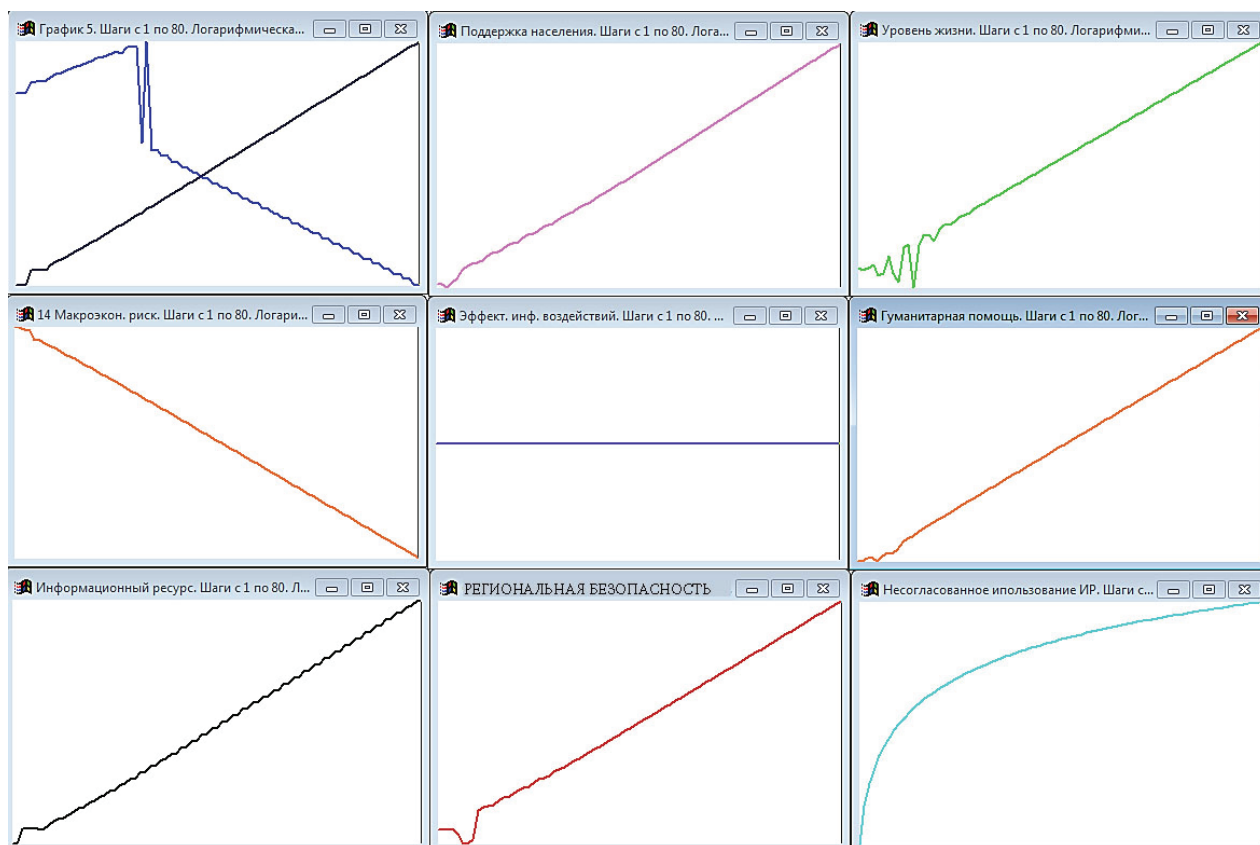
График 5. Шаги с 1 по 80. Логарифмическа...

Поддержка населения. Шаги с 1 по 80. Лога...

Уровень жизни. Шаги с 1 по 80. Логарифми...

14 Макроэкон. риск. Шаги с 1 по 80. Логари...

Эффект. инф. воздействий. Шаги с 1 по 80. ...

Гуманитарная помощь. Шаги с 1 по 80. Лог...

Информационный ресурс. Шаги с 1 по 80. Л...

РЕГИОНАЛЬНАЯ БЕЗОПАСНОСТЬ

Несогласованное ипользование ИР. Шаги с...